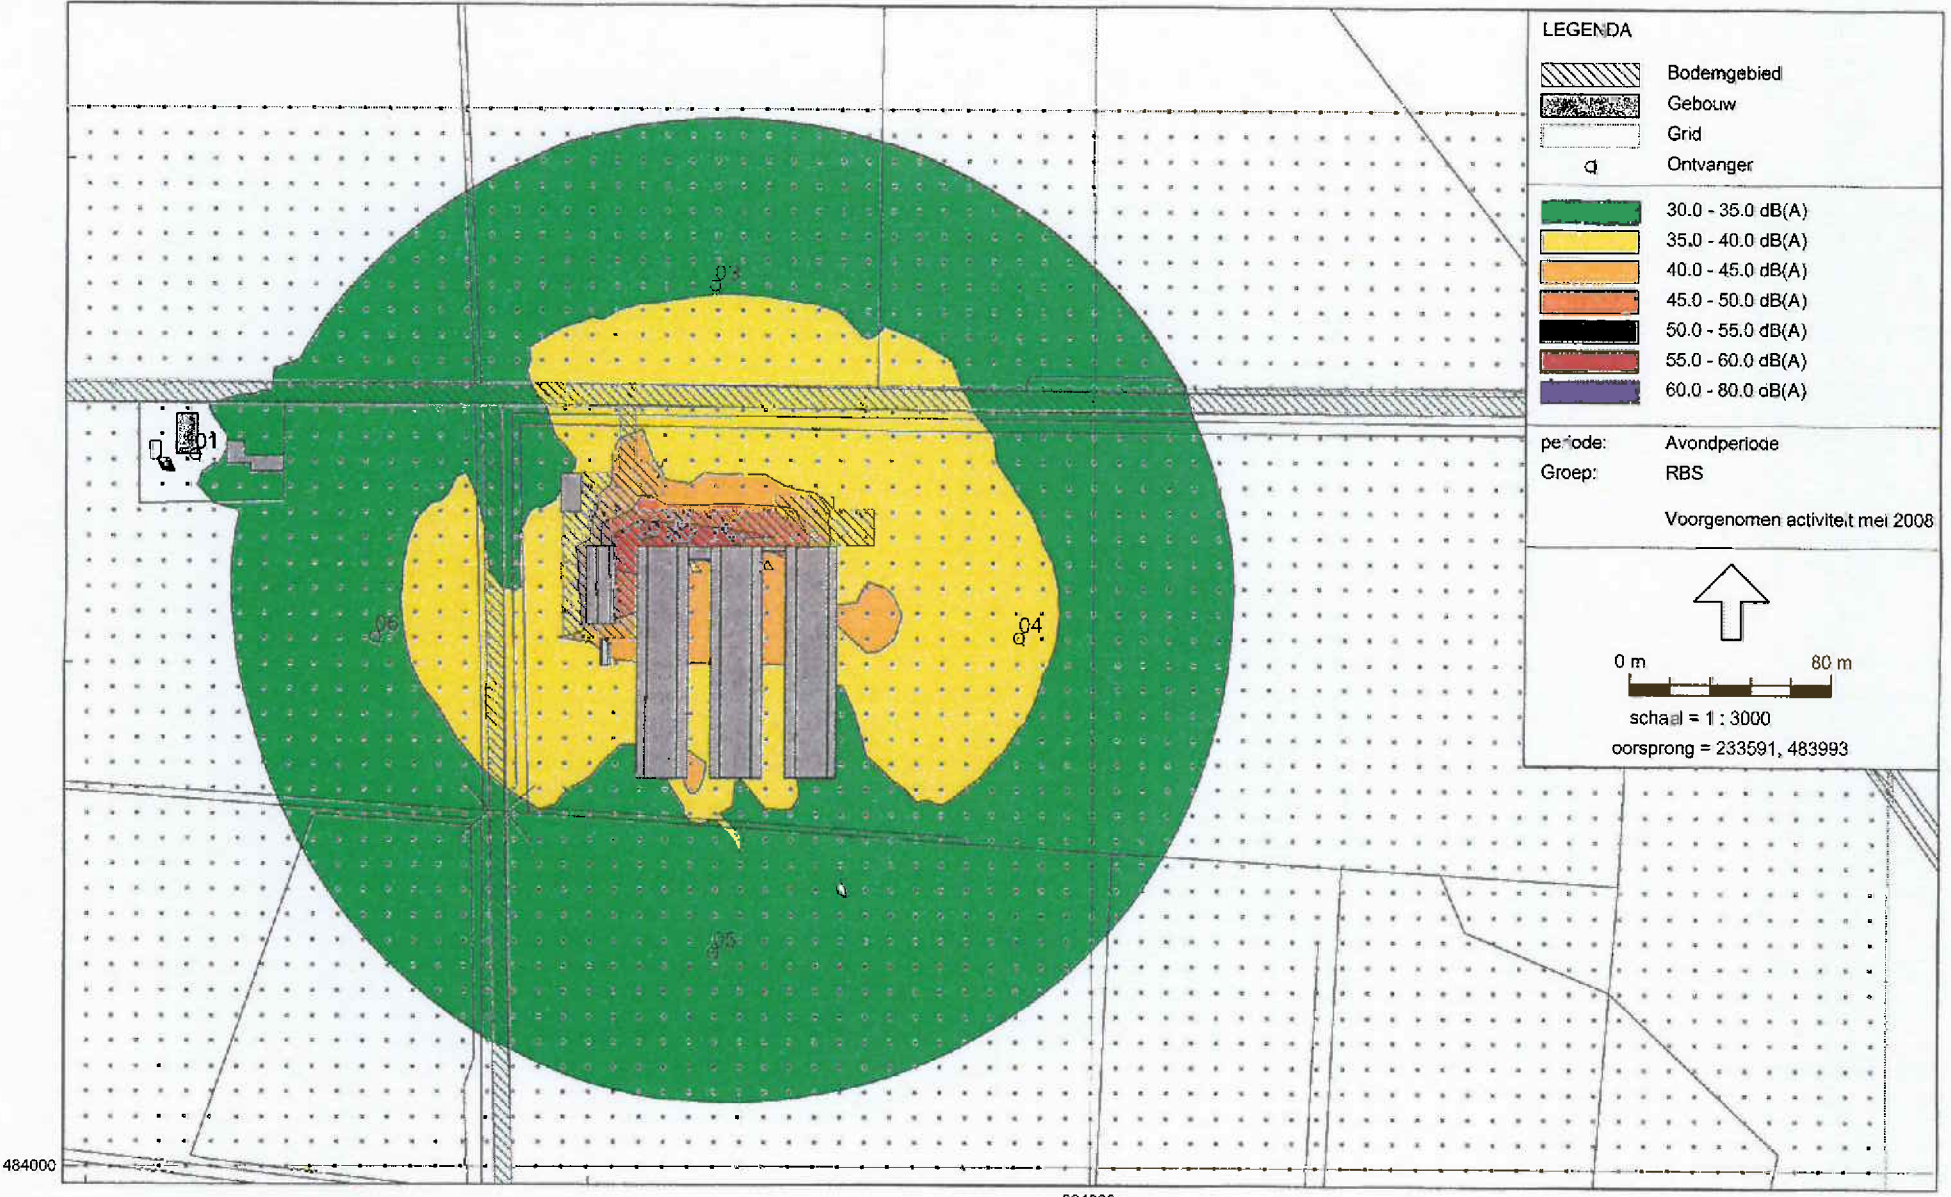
LEGENDA

Bodemgebied
Gebouw
Grid
Ontvanger

30.0 - 35.0 dB(A)
35.0 - 40.0 dB(A)
40.0 - 45.0 dB(A)
45.0 - 50.0 dB(A)
50.0 - 55.0 dB(A)
55.0 - 60.0 dB(A)
60.0 - 80.0 dB(A)

periode: Avondperiode
Groep: RBS

Voorgenomen activiteit mei 2008

0 m
80 m
schaal = 1 : 3000
oorsprong = 233591, 483993

01
03
04
05
06

484000
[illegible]